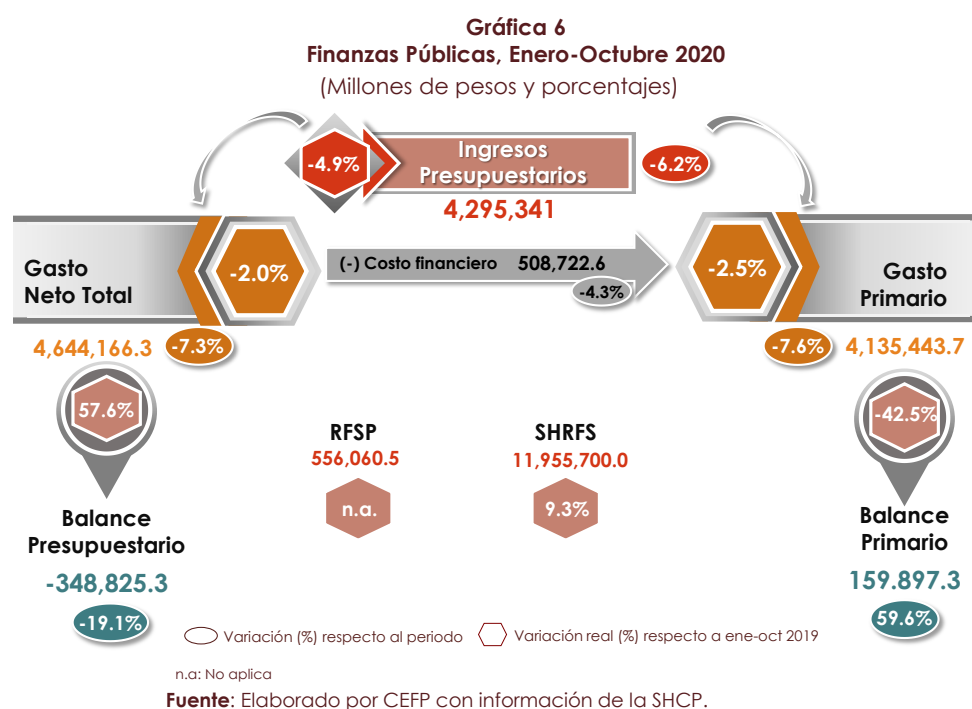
Gráfica 6
Finanzas Públicas, Enero-Octubre 2020
(Millones de pesos y porcentajes)

-4.9%
Ingresos Presupuestarios
4,295,341
-6.2%

Gasto Neto Total
-2.0%
(-) Costo financiero 508,722.6
-4.3%
-2.5%
Gasto Primario

4,644,166.3
-7.3%
-7.6%
4,135,443.7

57.6%
-42.5%

RFSP
556,060.5
n.a.

SHRFS
11,955,700.0
9.3%

Balance Presupuestario
-348,825.3
-19.1%

Balance Primario
159.897.3
59.6%

Variación (%) respecto al periodo
Variación real (%) respecto a ene-oct 2019

n.a: No aplica
Fuente: Elaborado por CEFP con información de la SHCP.